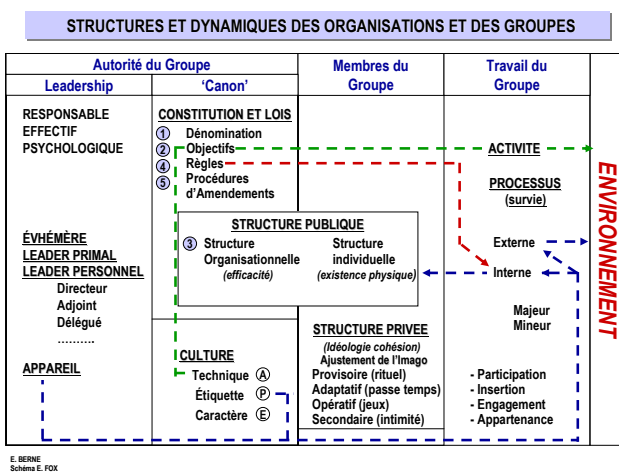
STRUCTURES ET DYNAMIQUES DES ORGANISATIONS ET DES GROUPES

Autorité du Groupe

Leadership

'Canon'

Membres du Groupe

Travail du Groupe

RESPONSABLE EFFECTIF PSYCHOLOGIQUE

CONSTITUTION ET LOIS

① Dénomination
② Objectifs
④ Règles
⑤ Procédures d'Amendements

ACTIVITE

PROCESSUS (survie)

ENVIRONNEMENT

ÉVHÉMÈRE
LEADER PRIMAL
LEADER PERSONNEL
Directeur
Adjoint
Délégué
……….

STRUCTURE PUBLIQUE

③ Structure Organisationnelle (efficacité)

Structure individuelle (existence physique)

Externe

Interne

Majeur
Mineur

APPAREIL

CULTURE
Technique Ⓐ
Étiquette Ⓟ
Caractère Ⓔ

STRUCTURE PRIVEE
(Idéologie cohésion)
Ajustement de l'Imago
Provisoire (rituel)
Adaptatif (passe temps)
Opératif (jeux)
Secondaire (intimité)

- Participation
- Insertion
- Engagement
- Appartenance

E. BERNE
Schéma E. FOX